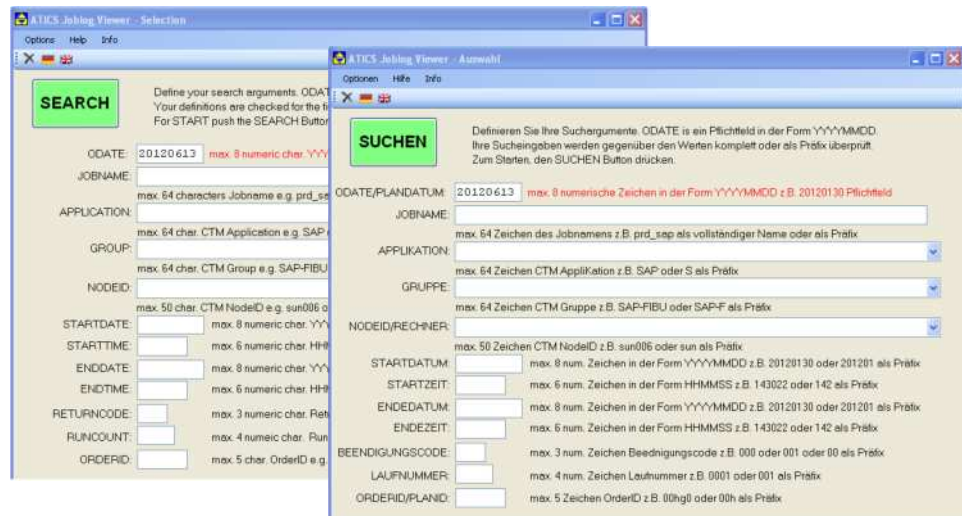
ATICS Joblog Viewer - Selection
Options Help Info

SEARCH
Define your search arguments. ODAT
Your definitions are checked for the
For START push the SEARCH Button

ODATE: 20120613 max. 8 numeric char. YYY
JOBNAME:
max. 64 characters Jobname e.g. prd_sa
APPLICATION:
max. 64 char. CTM Application e.g. SAP
GROUP:
max. 64 char. CTM Group e.g. SAP-FIBU
NODEID:
max. 50 char. CTM NodeID e.g. sun006 o
STARTDATE: max. 8 numeric char. YYY
STARTTIME: max. 6 numeric char. HHM
ENDDATE: max. 8 numeric char. YYY
ENDTIME: max. 6 numeric char. HHM
RETURNCODE: max. 3 numeric char. Ret
RUNCOUNT: max. 4 numeic char. Run
ORDERID: max. 5 char. OrderID e.g.

ATICS Joblog Viewer - Auswahl
Optionen Hilfe Info

SUCHEN
Definieren Sie Ihre Suchargumente. ODATE ist ein Pflichtfeld in der Form YYYYMMDD.
Ihre Sucheingaben werden gegenüber den Werten komplett oder als Präfix überprüft.
Zum Starten, den SUCHEN Button drücken.

ODATE/PLANDATUM: 20120613 max. 8 numerische Zeichen in der Form YYYYMMDD z.B. 20120130 Pflichtfeld
JOBNAME:
max. 64 Zeichen des Jobnamens z.B. prd_sap als vollständiger Name oder als Präfix
APPLIKATION:
max. 64 Zeichen CTM ApplіKation z.B. SAP oder S als Präfix
GRUPPE:
max. 64 Zeichen CTM Gruppe z.B. SAP-FIBU oder SAP-F als Präfix
NODEID/RECHNER:
max. 50 Zeichen CTM NodeID z.B. sun006 oder sun als Präfix
STARTDATUM: max. 8 num. Zeichen in der Form YYYYMMDD z.B. 20120130 oder 201201 als Präfix
STARTZEIT: max. 6 num. Zeichen in der Form HHMMSS z.B. 143022 oder 142 als Präfix
ENDEDATUM: max. 8 num. Zeichen in der Form YYYYMMDD z.B. 20120130 oder 201201 als Präfix
ENDEZEIT: max. 6 num. Zeichen in der Form HHMMSS z.B. 143022 oder 142 als Präfix
BEENDIGUNGSCODE: max. 3 num. Zeichen Beendigungscode z.B. 000 oder 001 oder 00 als Präfix
LAUFNUMMER: max. 4 num. Zeichen Laufnummer z.B. 0001 oder 001 als Präfix
ORDERID/PLANID: max. 5 Zeichen OrderID z.B. 00hg0 oder 00h als Präfix